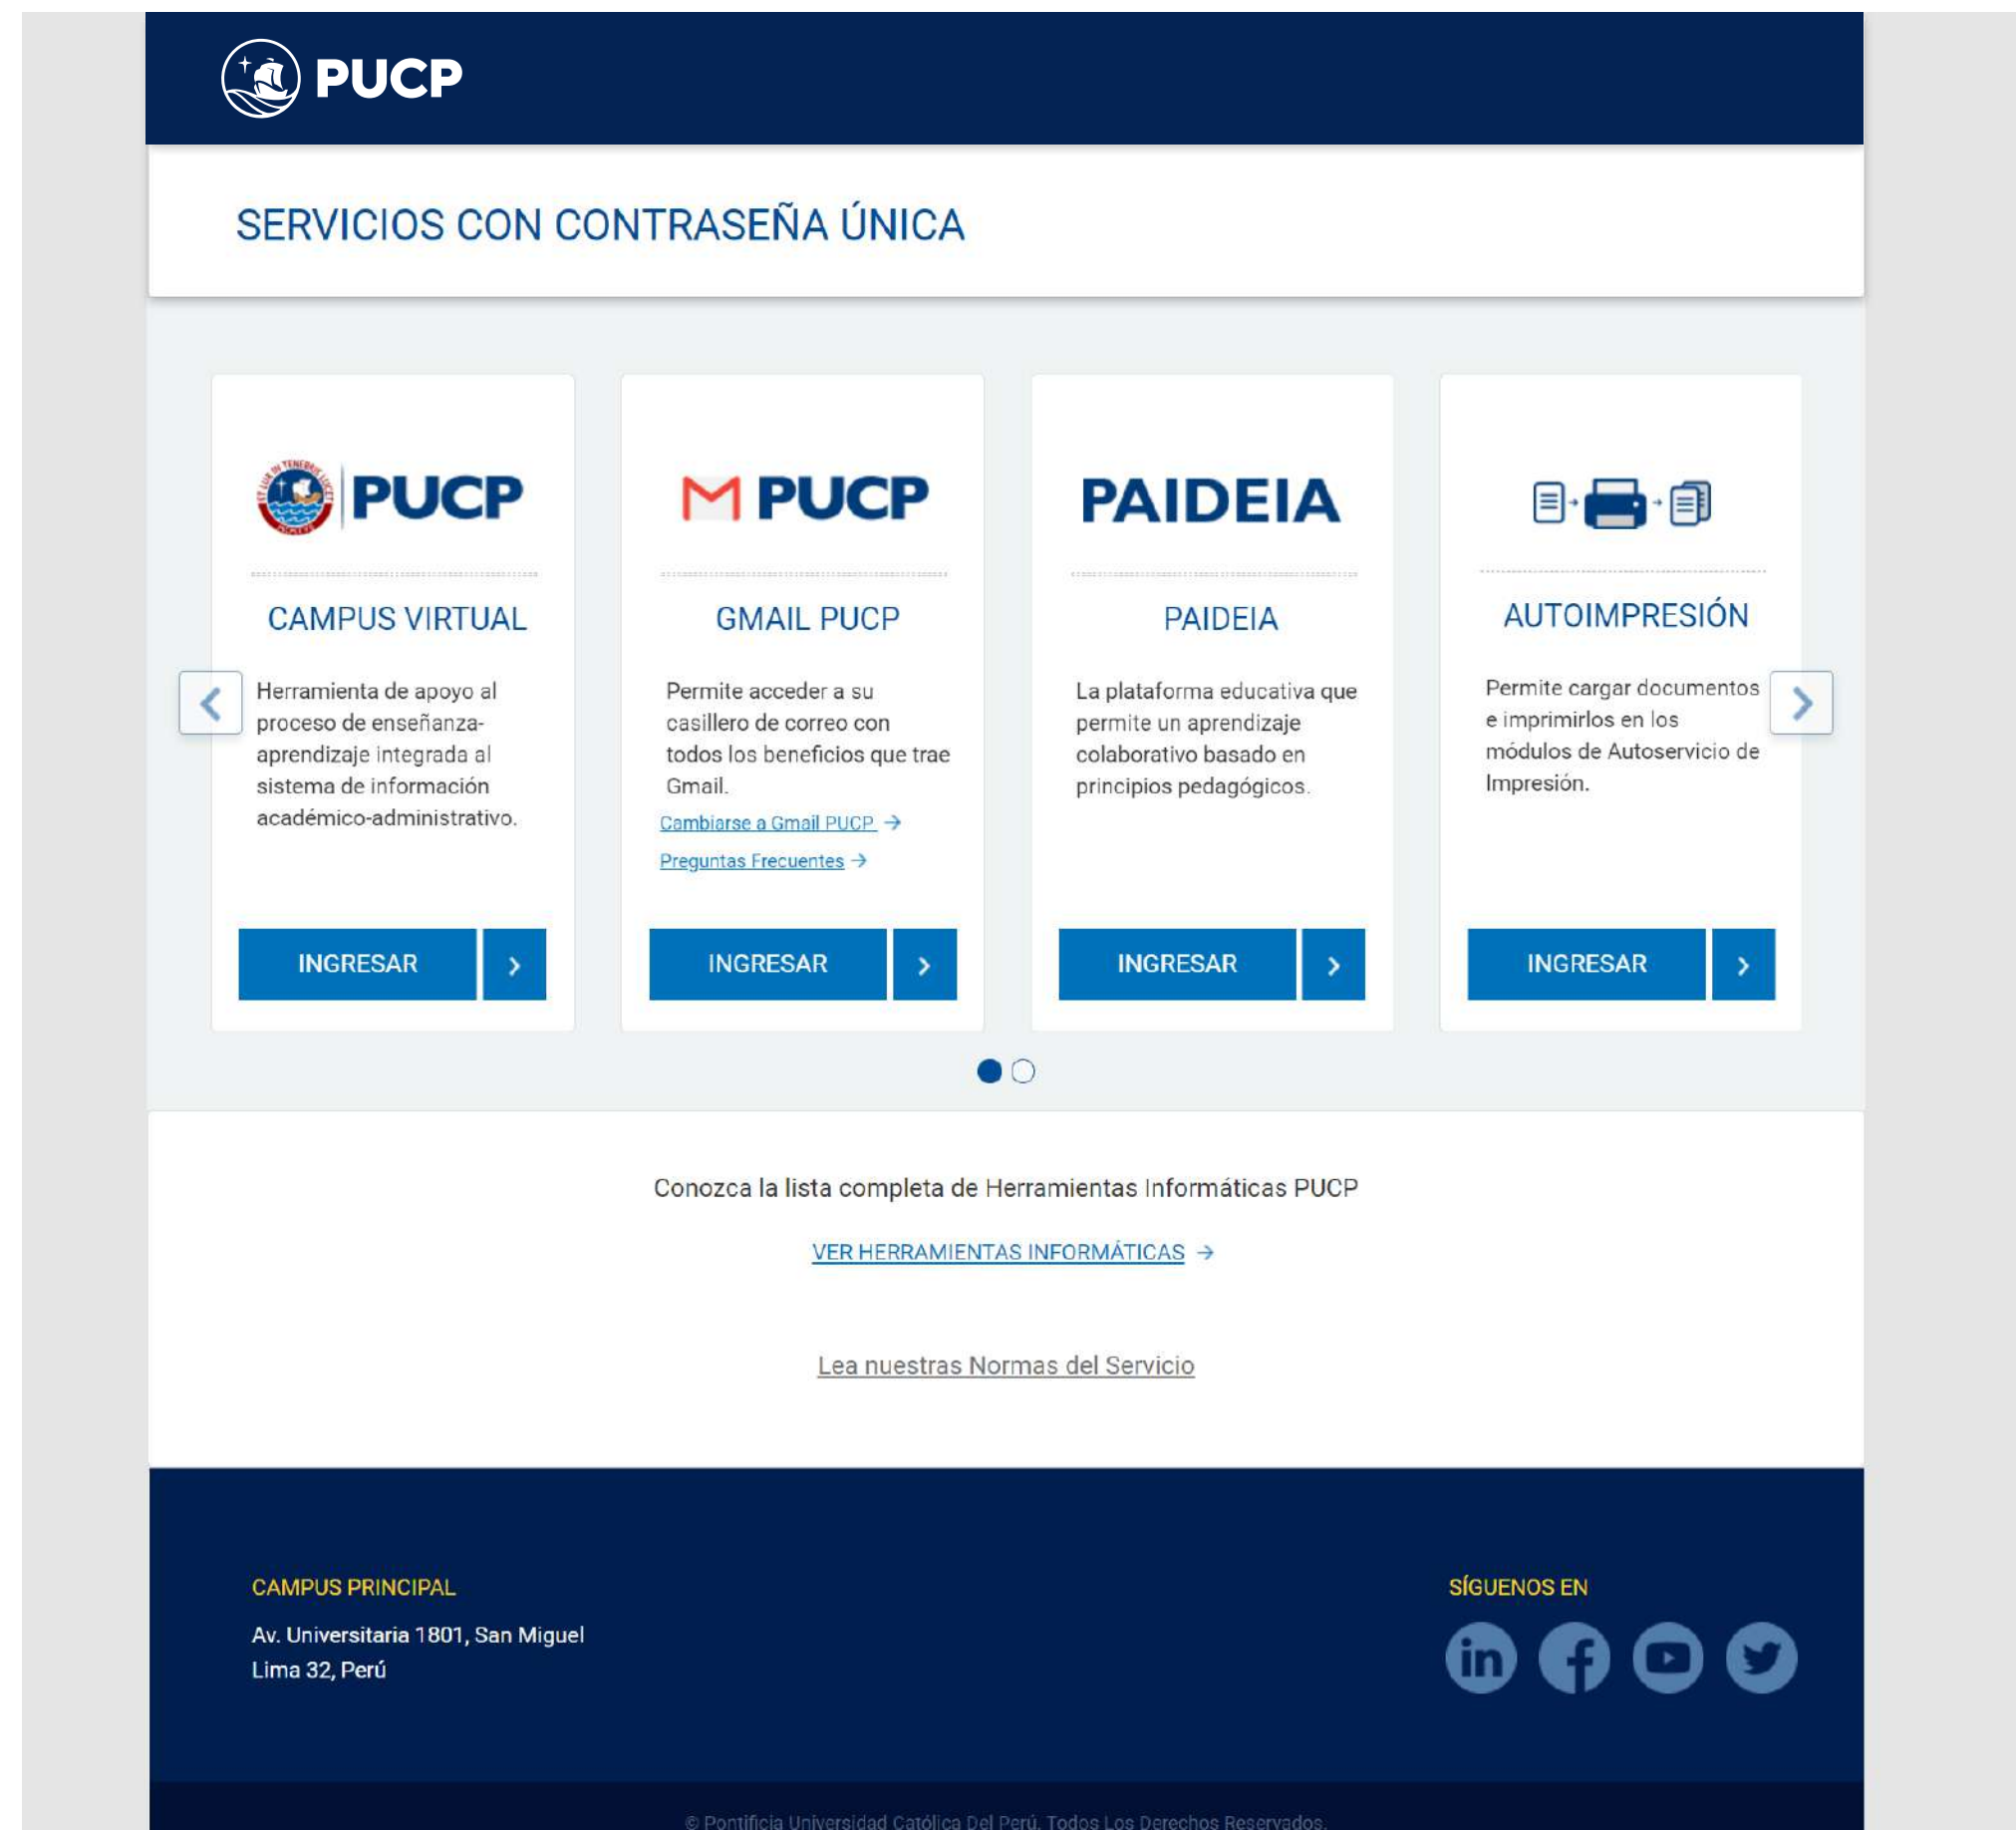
PUCP

SERVICIOS CON CONTRASEÑA ÚNICA

PUCP

CAMPUS VIRTUAL

Herramienta de apoyo al proceso de enseñanza-aprendizaje integrada al sistema de información académico-administrativo.

INGRESAR

PUCP

GMAIL PUCP

Permite acceder a su casillero de correo con todos los beneficios que trae Gmail.

Cambiarse a Gmail PUCP →

Preguntas Frecuentes →

INGRESAR

PAIDEIA

PAIDEIA

La plataforma educativa que permite un aprendizaje colaborativo basado en principios pedagógicos.

INGRESAR

AUTOIMPRESIÓN

Permite cargar documentos e imprimirlos en los módulos de Autoservicio de Impresión.

INGRESAR

Conozca la lista completa de Herramientas Informáticas PUCP

VER HERRAMIENTAS INFORMÁTICAS →

Lea nuestras Normas del Servicio

CAMPUS PRINCIPAL

Av. Universitaria 1801, San Miguel
Lima 32, Perú

SÍGUENOS EN

© Pontificia Universidad Católica Del Perú. Todos Los Derechos Reservados.